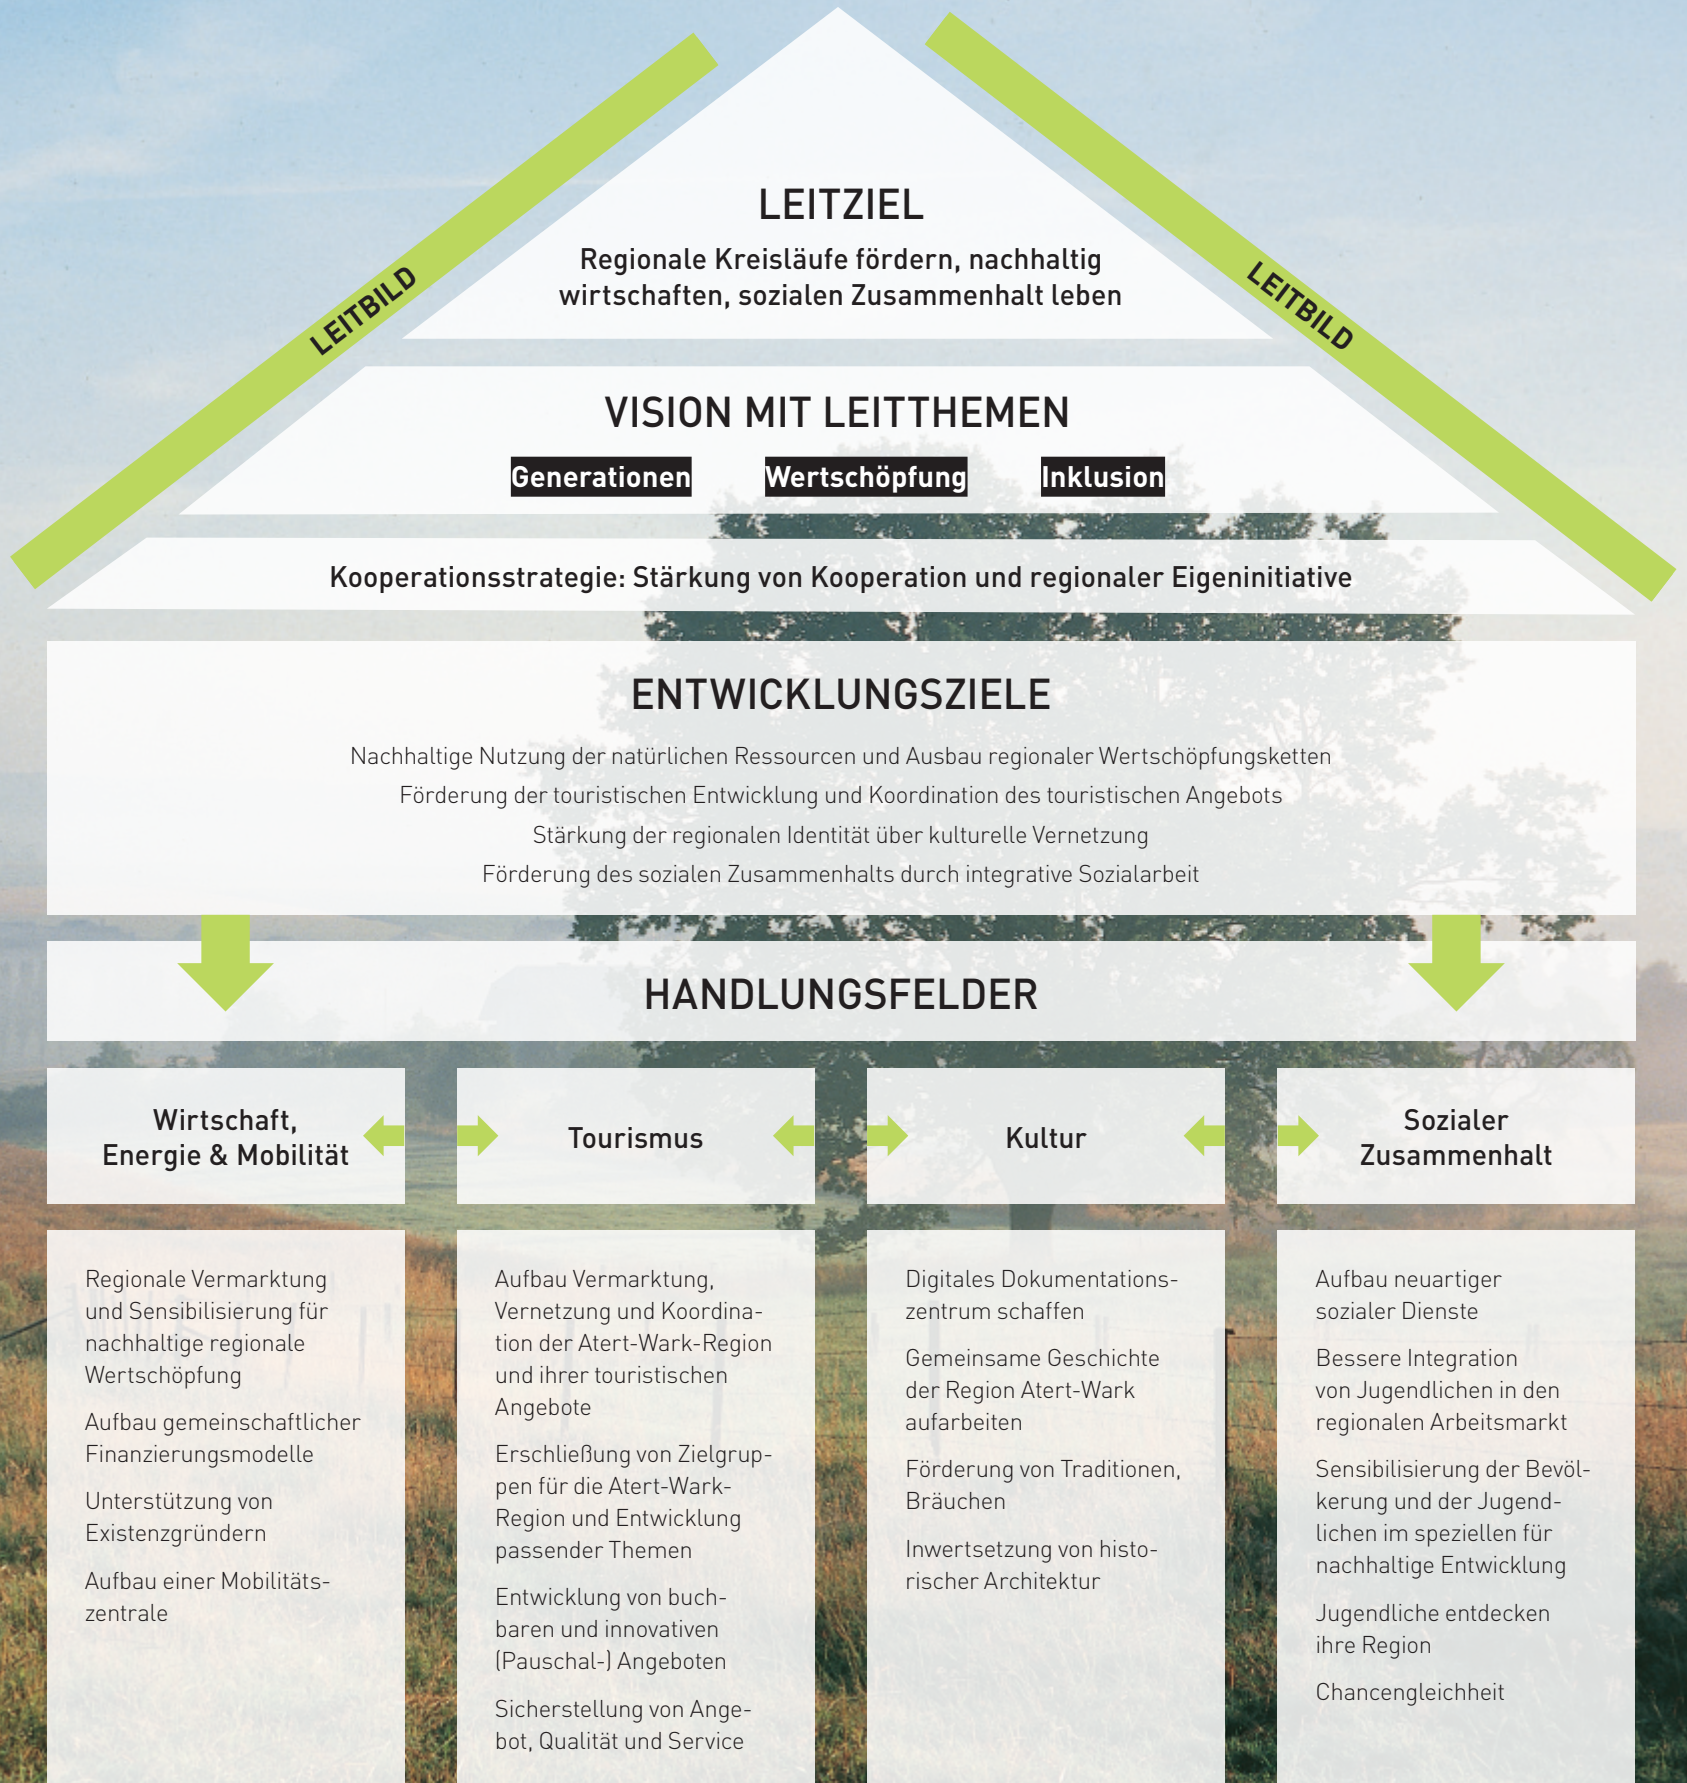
LEITBILD

LEITZIEL

Regionale Kreisläufe fördern, nachhaltig wirtschaften, sozialen Zusammenhalt leben

LEITBILD

VISION MIT LEITTHEMEN

Generationen Wertschöpfung Inklusion

Kooperationsstrategie: Stärkung von Kooperation und regionaler Eigeninitiative

ENTWICKLUNGSZIELE

Nachhaltige Nutzung der natürlichen Ressourcen und Ausbau regionaler Wertschöpfungsketten
Förderung der touristischen Entwicklung und Koordination des touristischen Angebots
Stärkung der regionalen Identität über kulturelle Vernetzung
Förderung des sozialen Zusammenhalts durch integrative Sozialarbeit

HANDLUNGSFELDER

Wirtschaft, Energie & Mobilität

Tourismus

Kultur

Sozialer Zusammenhalt

Regionale Vermarktung und Sensibilisierung für nachhaltige regionale Wertschöpfung

Aufbau gemeinschaftlicher Finanzierungsmodelle

Unterstützung von Existenzgründern

Aufbau einer Mobilitätszentrale

Aufbau Vermarktung, Vernetzung und Koordination der Atert-Wark-Region und ihrer touristischen Angebote

Erschließung von Zielgruppen für die Atert-Wark-Region und Entwicklung passender Themen

Entwicklung von buchbaren und innovativen (Pauschal-) Angeboten

Sicherstellung von Angebot, Qualität und Service

Digitales Dokumentationszentrum schaffen

Gemeinsame Geschichte der Region Atert-Wark aufarbeiten

Förderung von Traditionen, Bräuchen

Inwertsetzung von historischer Architektur

Aufbau neuartiger sozialer Dienste

Bessere Integration von Jugendlichen in den regionalen Arbeitsmarkt

Sensibilisierung der Bevölkerung und der Jugendlichen im speziellen für nachhaltige Entwicklung

Jugendliche entdecken ihre Region

Chancengleichheit